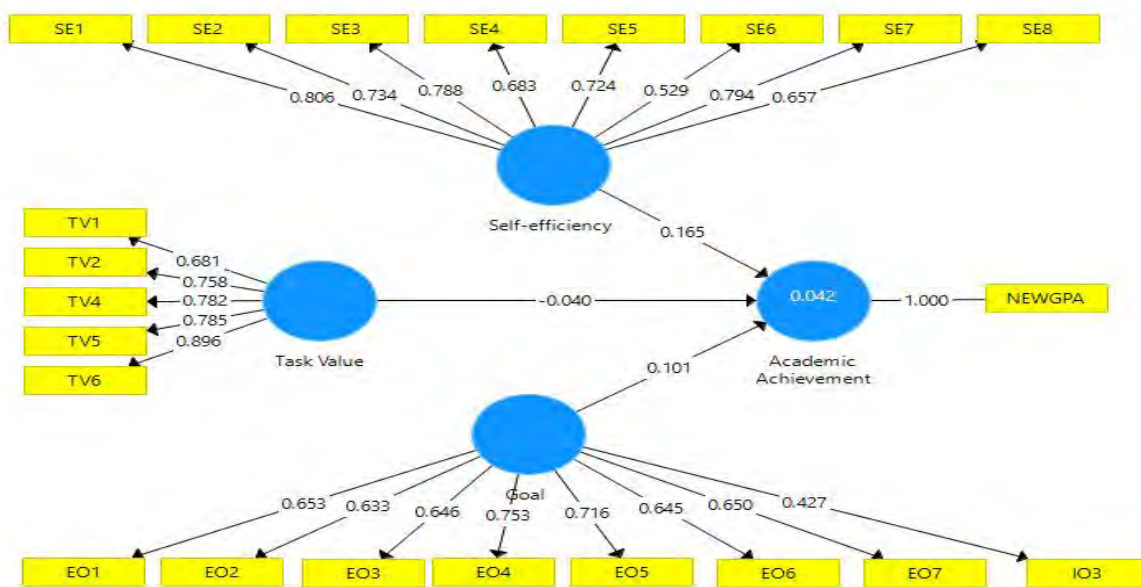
SE1
SE2
SE3
SE4
SE5
SE6
SE7
SE8
0.806
0.734
0.788
0.683
0.724
0.529
0.794
0.657
Self-efficiency
0.165
TV1
TV2
TV4
TV5
TV6
0.681
0.758
0.782
0.785
0.896
Task Value
-0.040
0.042
1.000
NEWGPA
Academic Achievement
0.101
Goal
0.653
0.633
0.646
0.753
0.716
0.645
0.650
0.427
EO1
EO2
EO3
EO4
EO5
EO6
EO7
IO3